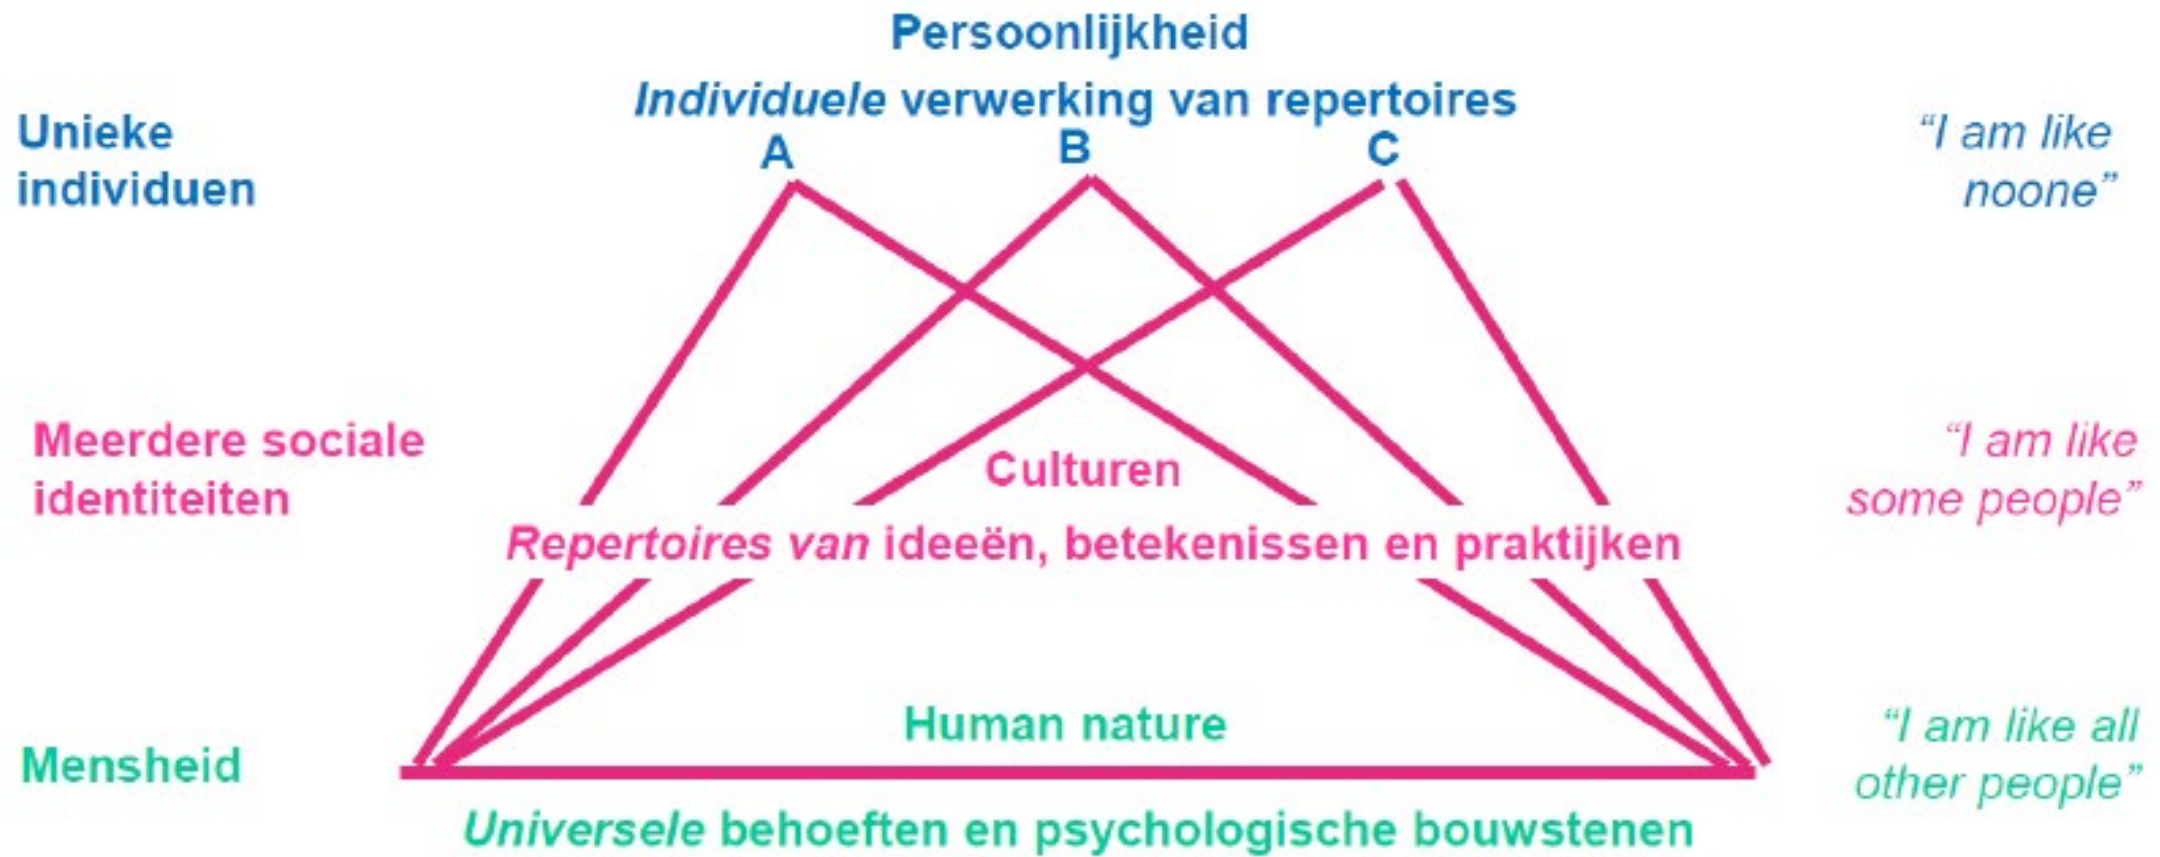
Persoonlijkheid

*Individuele* verwerking van repertoires

Unieke individuen

A B C

"I am like noone"

Meerdere sociale identiteiten

Culturen

*Repertoires van* ideeën, betekenissen en praktijken

"I am like some people"

Human nature

Mensheid

"I am like all other people"

*Universele* behoeften en psychologische bouwstenen